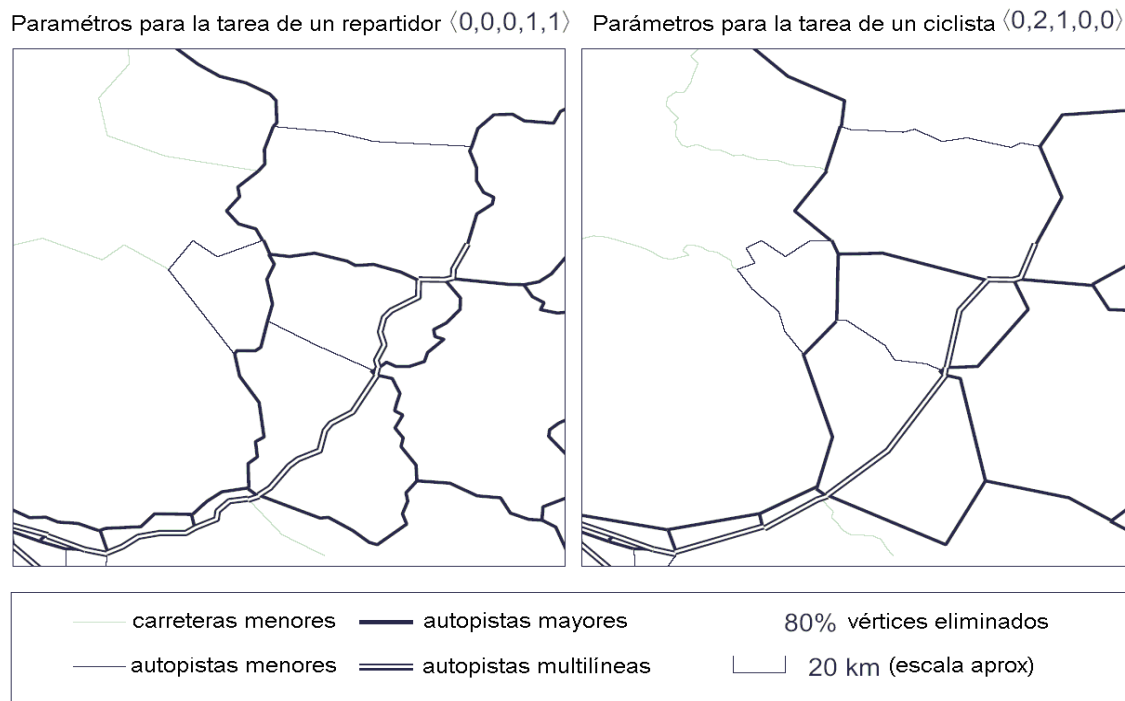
Parametros para la tarea de un repartidor $\langle 0,0,0,1,1 \rangle$

Parámetros para la tarea de un ciclista $\langle 0,2,1,0,0 \rangle$

carreteras menores
autopistas mayores
80% vértices eliminados
autopistas menores
autopistas multilíneas
20 km (escala aprox)